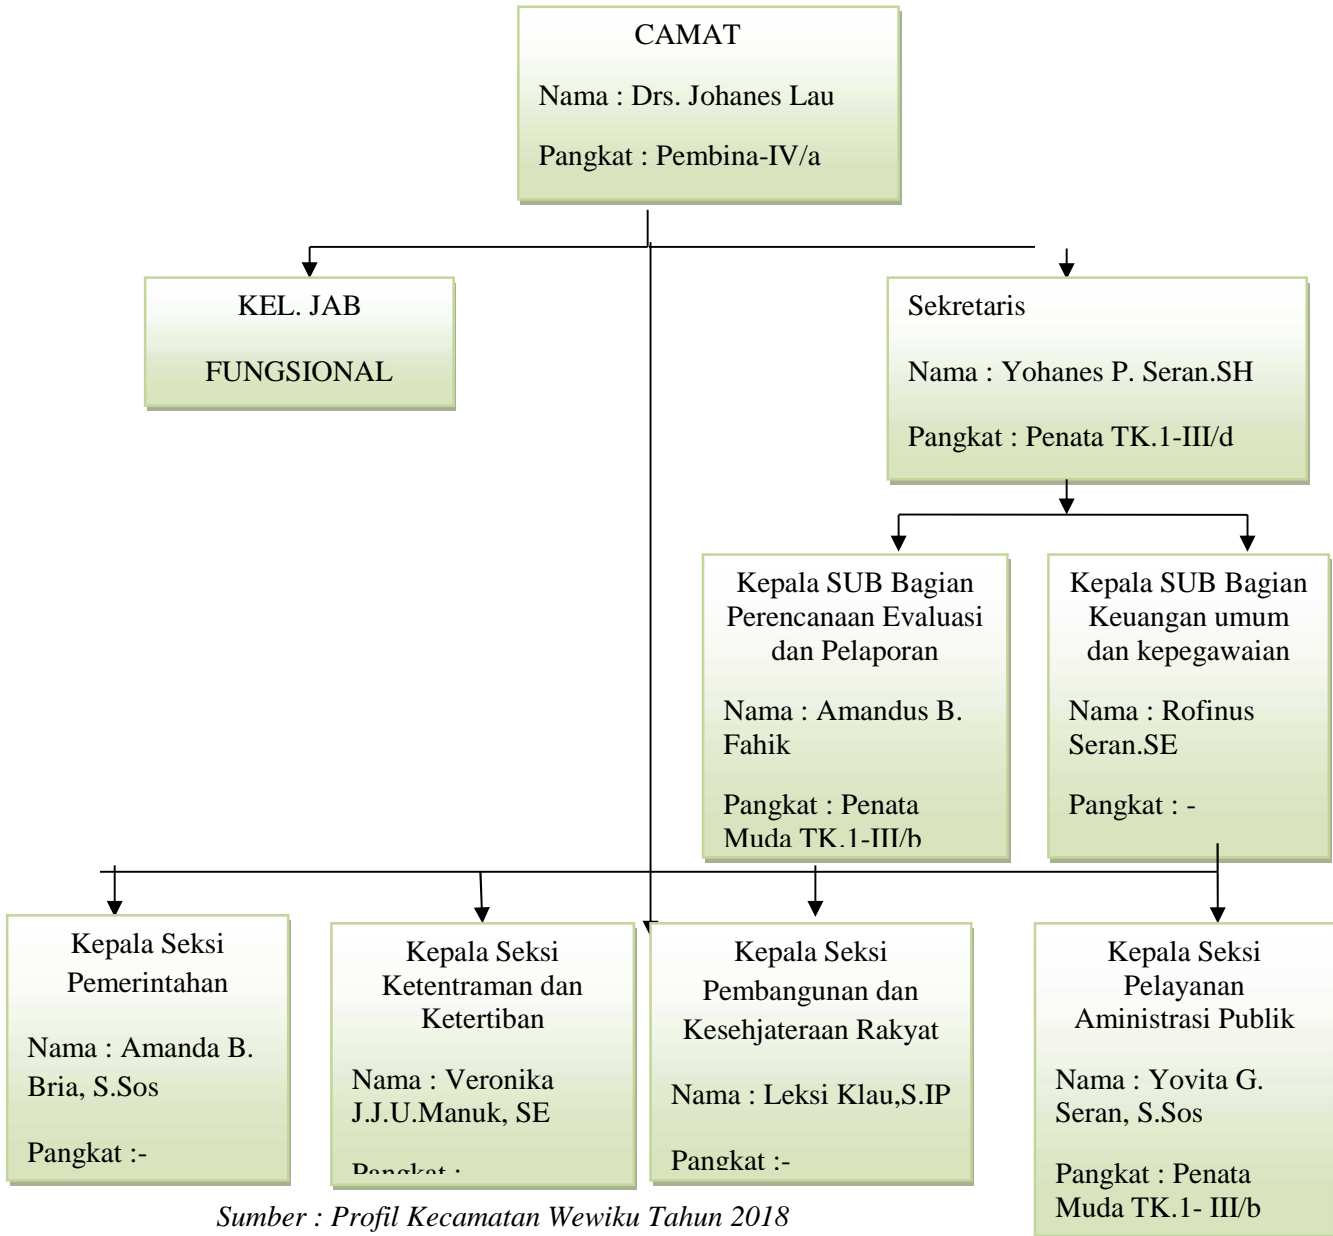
CAMAT

Nama : Drs. Johanes Lau

Pangkat : Pembina-IV/a

KEL. JAB

FUNGSIONAL

Sekretaris

Nama : Yohanes P. Seran.SH

Pangkat : Penata TK.1-III/d

Kepala SUB Bagian Perencanaan Evaluasi dan Pelaporan

Nama : Amandus B. Fahik

Pangkat : Penata Muda TK.1-III/b

Kepala SUB Bagian Keuangan umum dan kepegawaian

Nama : Rofinus Seran.SE

Pangkat : -

Kepala Seksi Pemerintahan

Nama : Amanda B. Bria, S.Sos

Pangkat :-

Kepala Seksi Ketentraman dan Ketertiban

Nama : Veronika J.J.U.Manuk, SE

Pangkat : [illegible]

Kepala Seksi Pembangunan dan Kesehjateraan Rakyat

Nama : Leksi Klau,S.IP

Pangkat :-

Kepala Seksi Pelayanan Aministrasi Publik

Nama : Yovita G. Seran, S.Sos

Pangkat : Penata Muda TK.1- III/b

Sumber : Profil Kecamatan Wewiku Tahun 2018